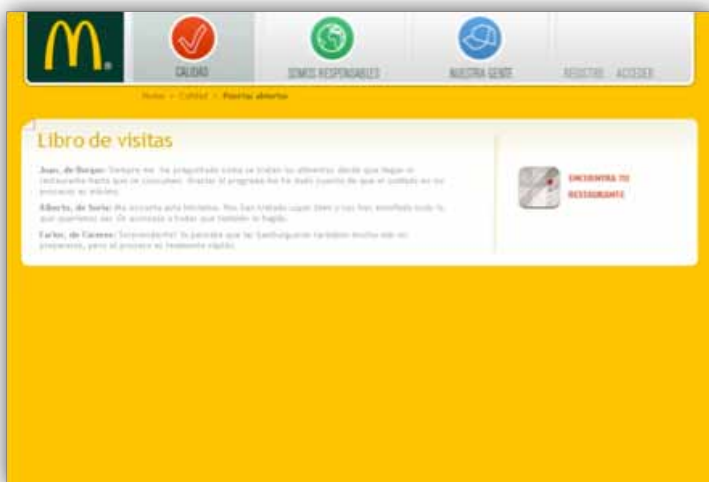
CALIDAD SOMOS RESPONSABLES NUESTRA GENTE REGISTRO ACCEDER

Home > Calidad > Puertas abiertas

Libro de visitas

Juan, de Burgos: Siempre me he preguntado cómo se tratan los alimentos desde que llegan al restaurante hasta que se consumen. Gracias al programa me he dado cuenta de que el cuidado es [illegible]

Alberto, de Soria: Me encanta esta iniciativa. Nos han tratado super bien y nos han enseñado todo lo que queríamos ver. Os animo a todos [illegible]

Carlos, de Cáceres: ¡Sorprendente! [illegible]

ENCUENTRA TU RESTAURANTE